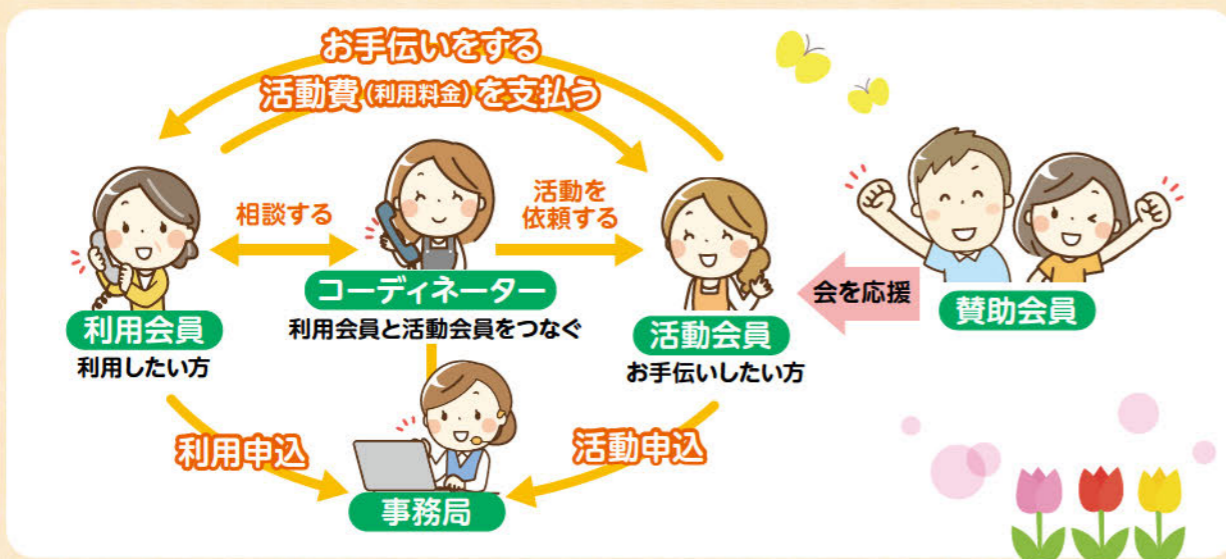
お手伝いをする
活動費(利用料金)を支払う

相談する

活動を依頼する

利用会員
利用したい方

コーディネーター
利用会員と活動会員をつなぐ

活動会員
お手伝いしたい方

会を応援

賛助会員

利用申込

活動申込

事務局